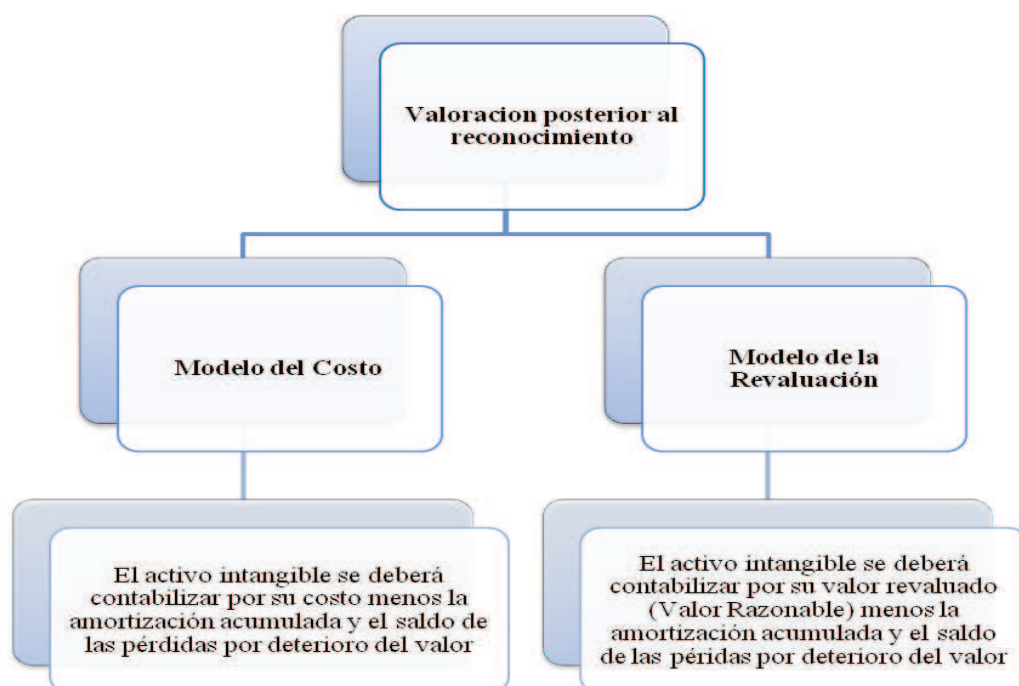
Valoracion posterior al reconocimiento

Modelo del Costo

Modelo de la Revaluación

El activo intangible se deberá contabilizar por su costo menos la amortización acumulada y el saldo de las pérdidas por deterioro del valor

El activo intangible se deberá contabilizar por su valor revaluado (Valor Razonable) menos la amortización acumulada y el saldo de las péridas por deterioro del valor